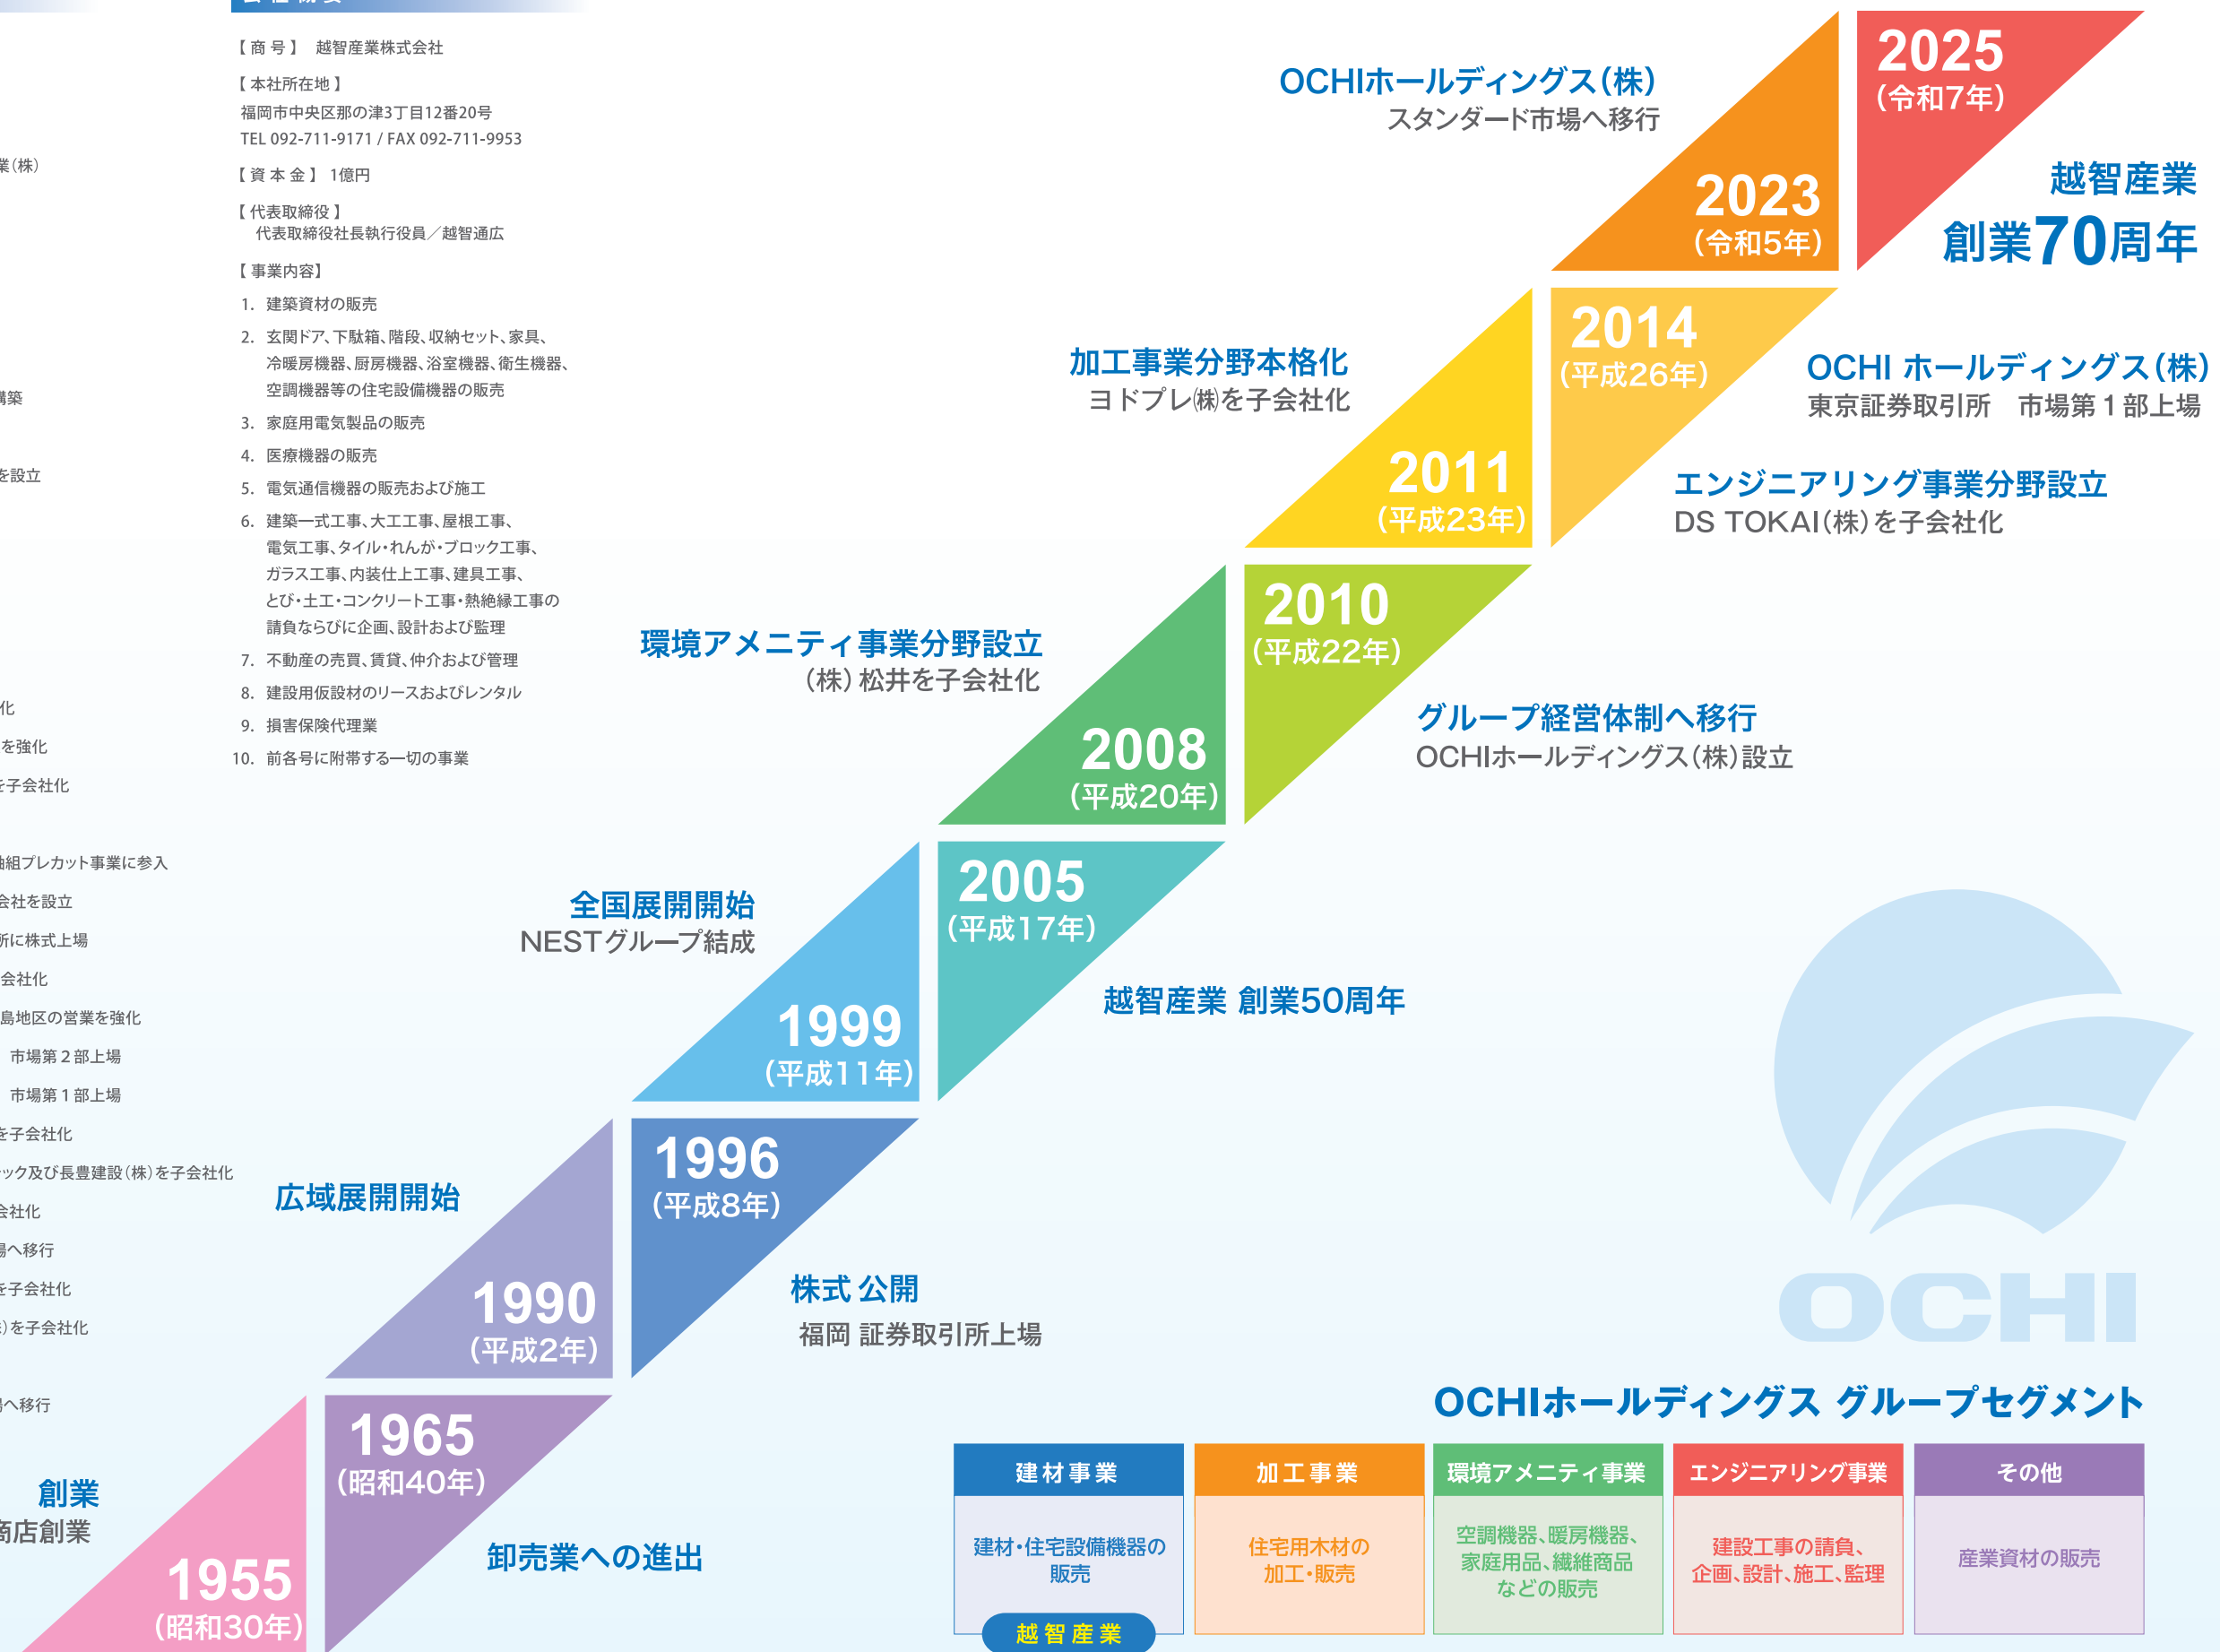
【商号】 越智産業株式会社

【本社所在地】
福岡市中央区那の津3丁目12番20号
TEL 092-711-9171 / FAX 092-711-9953

【資本金】 1億円

【代表取締役】
代表取締役社長執行役員／越智通広

【事業内容】
1. 建築資材の販売
2. 玄関ドア、下駄箱、階段、収納セット、家具、冷暖房機器、厨房機器、浴室機器、衛生機器、空調機器等の住宅設備機器の販売
3. 家庭用電気製品の販売
4. 医療機器の販売
5. 電気通信機器の販売および施工
6. 建築一式工事、大工工事、屋根工事、電気工事、タイル・れんが・ブロック工事、ガラス工事、内装仕上工事、建具工事、とび・土工・コンクリート工事・熱絶縁工事の請負ならびに企画、設計および監理
7. 不動産の売買、賃貸、仲介および管理
8. 建設用仮設材のリースおよびレンタル
9. 損害保険代理業
10. 前各号に附帯する一切の事業

業(株)
構築
を設立
化
を強化
を子会社化
軸組プレカット事業に参入
会社を設立
所に株式上場
会社化
島地区の営業を強化
市場第２部上場
市場第１部上場
を子会社化
ック及び長豊建設(株)を子会社化
会社化
場へ移行
を子会社化
)を子会社化
場へ移行

創業
商店創業

1955
(昭和30年)

1965
(昭和40年)
卸売業への進出

1990
(平成2年)
広域展開開始

1996
(平成8年)
株式公開
福岡 証券取引所上場

1999
(平成11年)
全国展開開始
NESTグループ結成

2005
(平成17年)
越智産業 創業50周年

2008
(平成20年)
環境アメニティ事業分野設立
(株) 松井を子会社化

2010
(平成22年)
グループ経営体制へ移行
OCHIホールディングス(株)設立

2011
(平成23年)
加工事業分野本格化
ヨドプレ㈱を子会社化

2014
(平成26年)
OCHI ホールディングス(株)
東京証券取引所 市場第１部上場
エンジニアリング事業分野設立
DS TOKAI(株)を子会社化

2023
(令和5年)
OCHIホールディングス(株)
スタンダード市場へ移行

2025
(令和7年)
越智産業
創業70周年

OCHI

OCHIホールディングス グループセグメント

| 建材事業 | 加工事業 | 環境アメニティ事業 | エンジニアリング事業 | その他 |
|---|---|---|---|---|
| 建材・住宅設備機器の販売 | 住宅用木材の加工・販売 | 空調機器、暖房機器、家庭用品、繊維商品などの販売 | 建設工事の請負、企画、設計、施工、監理 | 産業資材の販売 |

越智産業